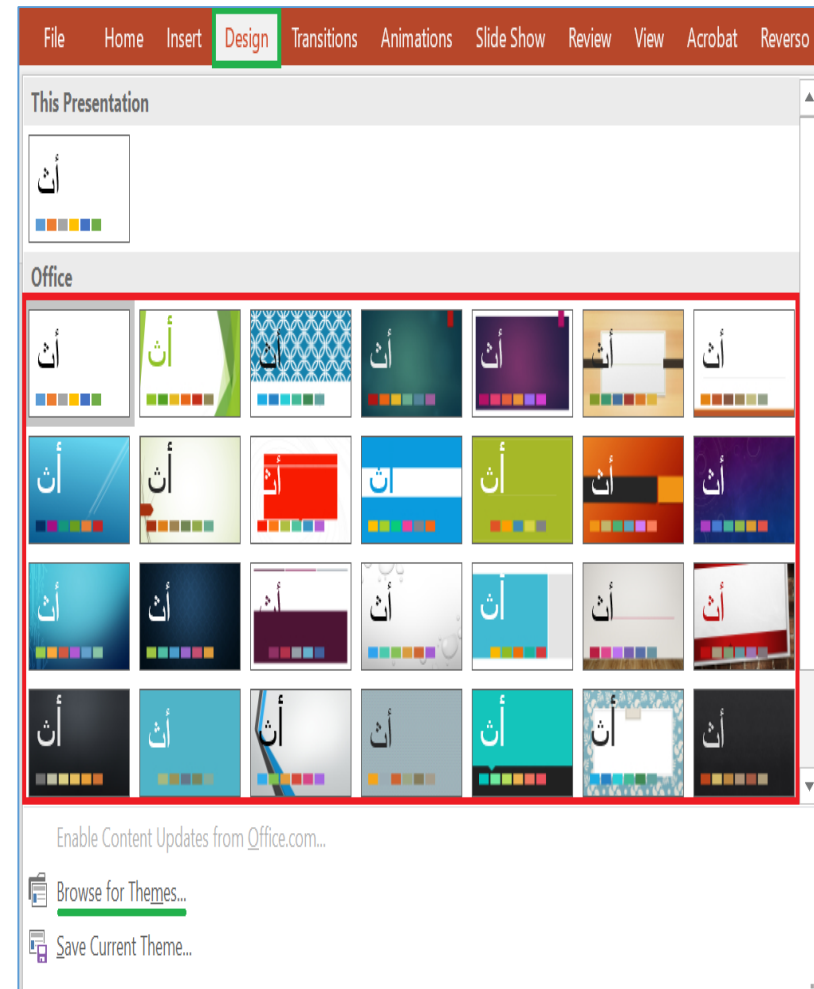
File Home Insert Design Transitions Animations Slide Show Review View Acrobat Reverso

This Presentation

أث

Office

أث أث أث أث أث أث أث
أث أث أث أث أث أث أث
أث أث أث أث أث أث أث
أث أث أث أث أث أث أث

Enable Content Updates from Office.com...

Browse for Themes...

Save Current Theme...